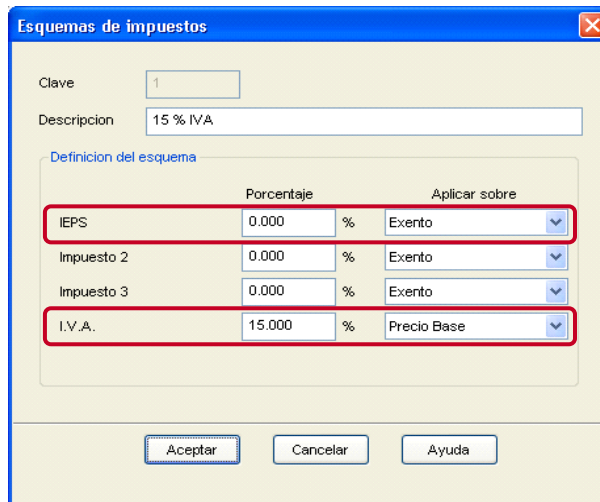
Esquemas de impuestos

Clave 1

Descripcion 15 % IVA

Definicion del esquema

| | Porcentaje | | Aplicar sobre |
|---|---|---|---|
| IEPS | 0.000 | % | Exento |
| Impuesto 2 | 0.000 | % | Exento |
| Impuesto 3 | 0.000 | % | Exento |
| I.V.A. | 15.000 | % | Precio Base |

Aceptar Cancelar Ayuda